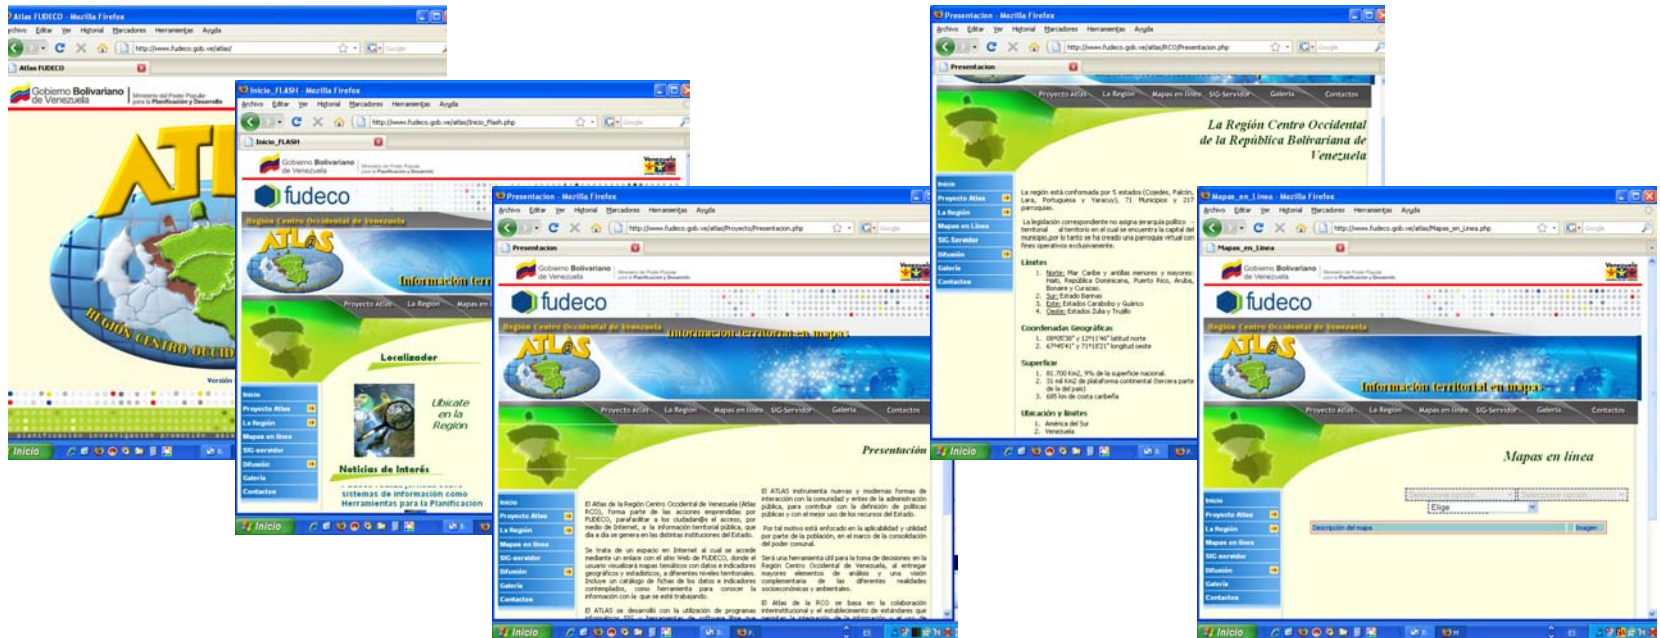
Atlas FUDECO - Mozilla Firefox
Archivo Editar Ver Historial Marcadores Herramientas Ayuda
http://www.fudeco.gob.ve/atlas/
Atlas FUDECO
Gobierno Bolivariano de Venezuela
ATL
REGIÓN CENTRO OCCID
Versión
Inicio

Inicio_FLASH - Mozilla Firefox
Archivo Editar Ver Historial Marcadores Herramientas Ayuda
http://www.fudeco.gob.ve/atlas/Inicio_Flash.php
Inicio_FLASH
Gobierno Bolivariano de Venezuela
fudeco
Región Centro Occidental de Venezuela
ATLAS
Información terr
Proyecto Atlas La Región Mapas en
Localizador
Inicio
Proyecto Atlas
La Región
Mapas en línea
SIG-servidor
Difusión
Galería
Contactos
Ubícate en la Región
Noticias de Interés
Sistemas de información como Herramientas para la Planificación
Inicio

Presentacion - Mozilla Firefox
Archivo Editar Ver Historial Marcadores Herramientas Ayuda
http://www.fudeco.gob.ve/atlas/Proyecto/Presentacion.php
Presentacion
Gobierno Bolivariano de Venezuela
fudeco
Región Centro Occidental de Venezuela
ATLAS
Información territorial en mapas
Proyecto Atlas La Región Mapas en línea SIG-Servidor Galería Contactos
Presentación
Inicio
Proyecto Atlas
La Región
Mapas en línea
SIG-servidor
Difusión
Galería
Contactos
El Atlas de la Región Centro Occidental de Venezuela (Atlas RCO), forma parte de las acciones emprendidas por FUDECO, para facilitar a los ciudadan@s el acceso, por medio de Internet, a la información territorial pública, que día a día se genera en las distintas instituciones del Estado.
Se trata de un espacio en Internet al cual se accede mediante un enlace con el sitio Web de FUDECO, donde el usuario visualizará mapas temáticos con datos e indicadores geográficos y estadísticos, a diferentes niveles territoriales. Incluye un catálogo de fichas de los datos e indicadores contemplados, como herramienta para conocer la información con la que se está trabajando.
El ATLAS se desarrolló con la utilización de programas
El ATLAS instrumenta nuevas y modernas formas de interacción con la comunidad y entes de la administración pública, para contribuir con la definición de políticas públicas y con el mejor uso de los recursos del Estado.
Por tal motivo está enfocado en la aplicabilidad y utilidad por parte de la población, en el marco de la consolidación del poder comunal.
Será una herramienta útil para la toma de decisiones en la Región Centro Occidental de Venezuela, al entregar mayores elementos de análisis y una visión complementaria de las diferentes realidades socioeconómicas y ambientales.
El Atlas de la RCO se basa en la colaboración
Inicio

Presentacion - Mozilla Firefox
Archivo Editar Ver Historial Marcadores Herramientas Ayuda
http://www.fudeco.gob.ve/atlas/RCO/Presentacion.php
Presentacion
Proyecto Atlas La Región Mapas en línea SIG-Servidor Galería Contactos
La Región Centro Occidental de la República Bolivariana de Venezuela
Inicio
Proyecto Atlas
La Región
Mapas en Línea
SIG Servidor
Difusión
Galería
Contactos
La región está conformada por 5 estados (Cojedes, Falcón, Lara, Portuguesa y Yaracuy), 71 Municipios y 217 parroquias.
La legislación correspondiente no asigna jerarquía político territorial al territorio en el cual se encuentra la capital del municipio por lo tanto se ha creado una parroquia virtual con fines operativos exclusivamente.
Límites
1. Norte: Mar Caribe y antillas menores y mayores: Haití, República Dominicana, Puerto Rico, Aruba, Bonaire y Curazao.
2. Sur: Estado Barinas
3. Este: Estados Carabobo y Guárico
4. Oeste: Estados Zulia y Trujillo
Coordenadas Geográficas
1. 08º05'30" y 12º11'46" latitud norte
2. 67º45'41" y 71º18'21" longitud oeste
Superficie
1. 81.700 Km2, 9% de la superficie nacional.
2. 31 mil Km2 de plataforma continental (tercera parte de la del país)
3. 685 km de costa caribeña
Ubicación y límites
1. América del Sur
2. Venezuela
Inicio

Mapas_en_Linea - Mozilla Firefox
Archivo Editar Ver Historial Marcadores Herramientas Ayuda
http://www.fudeco.gob.ve/atlas/Mapas_en_Linea.php
Mapas_en_Linea
Gobierno Bolivariano de Venezuela
fudeco
Región Centro Occidental de Venezuela
ATLAS
Información territorial en mapas
Proyecto Atlas La Región Mapas en línea SIG-Servidor Galería Contactos
Mapas en línea
Inicio
Proyecto Atlas
La Región
Mapas en línea
SIG-servidor
Difusión
Galería
Contactos
Seleccione opción
Seleccione opción
Elige
Descripción del mapa
Imagen
Inicio